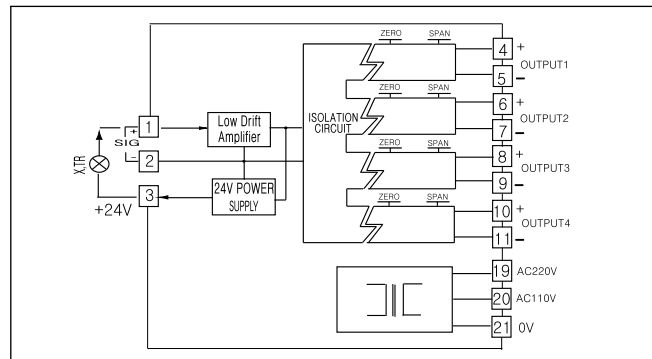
XTR
+
SIG
-
1
2
3
+24V
Low Drift Amplifier
24V POWER SUPPLY
ISOLATION CIRCUIT
ZERO
SPAN
4
+
5
–
OUTPUT1
ZERO
SPAN
6
+
7
–
OUTPUT2
ZERO
SPAN
8
+
9
–
OUTPUT3
ZERO
SPAN
10
+
11
–
OUTPUT4
19
AC220V
20
AC110V
21
0V